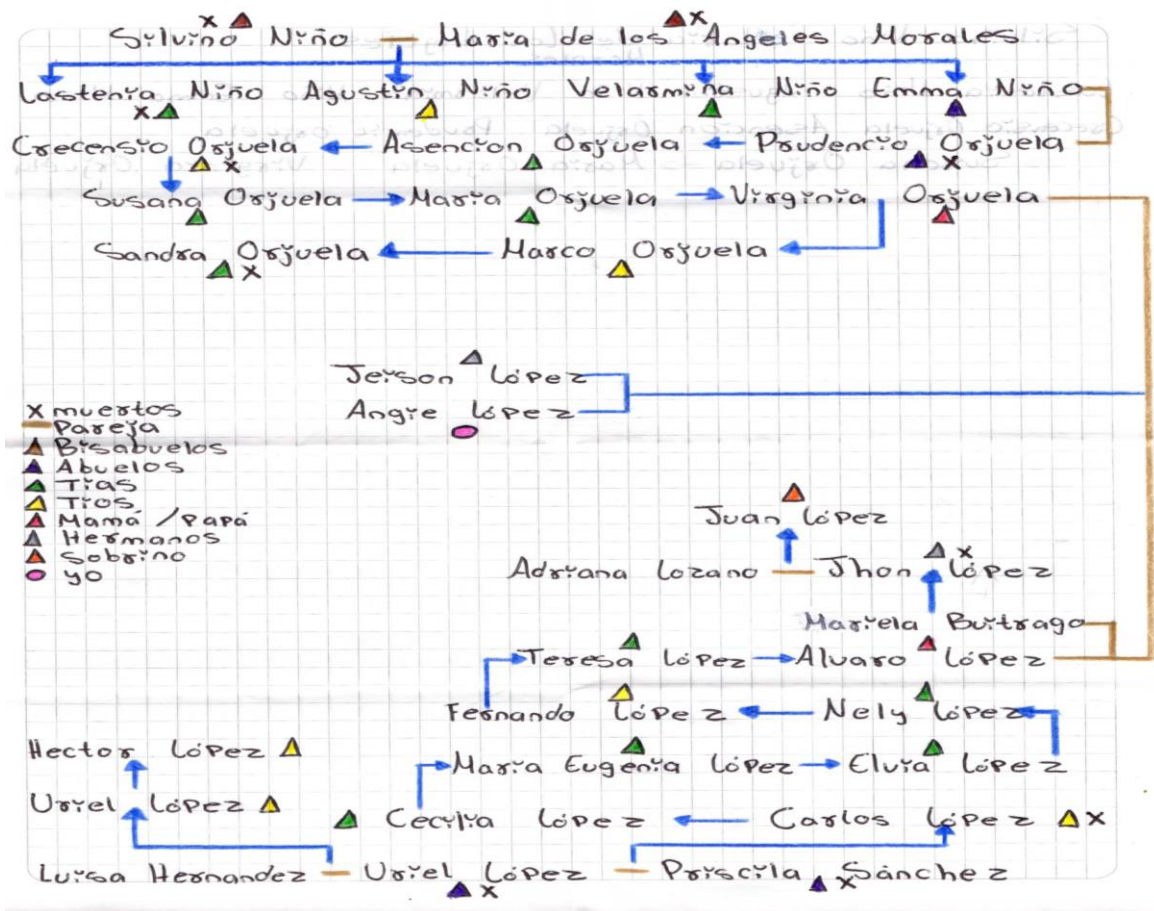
Silvino Niño — Maria de los Angeles Morales

Lastenia Niño Agustin Niño Velarmina Niño Emma Niño

Crecensio Orjuela Asencion Orjuela Prudencio Orjuela

Susana Orjuela Maria Orjuela Virginia Orjuela

Sandra Orjuela Marco Orjuela

Jeison López
Angie López

x muertos
— Pareja
Bisabuelos
Abuelos
Tias
Tios
Mamá / papá
Hermanos
Sobrino
yo

Juan lópez

Adriana Lozano — Jhon lópez

Mariela Buitrago

Teresa lópez Alvaro lópez

Fernando lópez Nely lópez

Hector lópez

Maria Eugenia lópez Elvia lópez

Uriel lópez

Cecilia lópez Carlos lópez

Luisa Hernandez — Uriel lópez — Priscila Sánchez